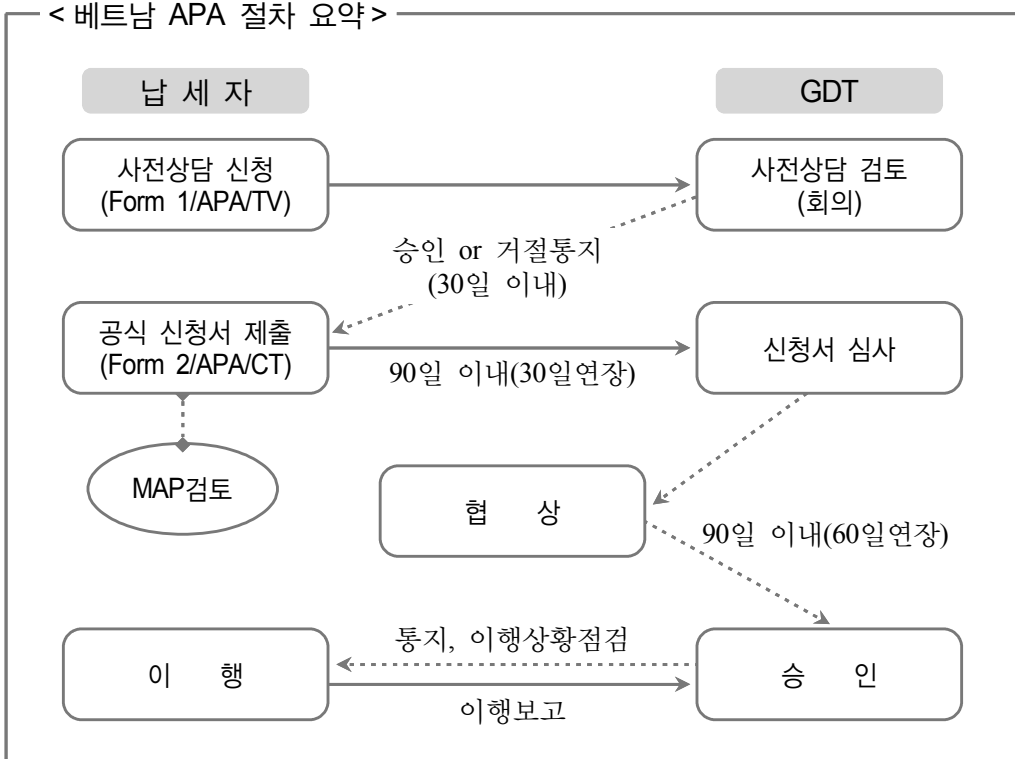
< 베트남 APA 절차 요약 >

납 세 자

GDT

사전상담 신청
(Form 1/APA/TV)

사전상담 검토
(회의)

승인 or 거절통지
(30일 이내)

공식 신청서 제출
(Form 2/APA/CT)

90일 이내(30일연장)

신청서 심사

MAP검토

협 상

90일 이내(60일연장)

통지, 이행상황점검

이 행

승 인

이행보고